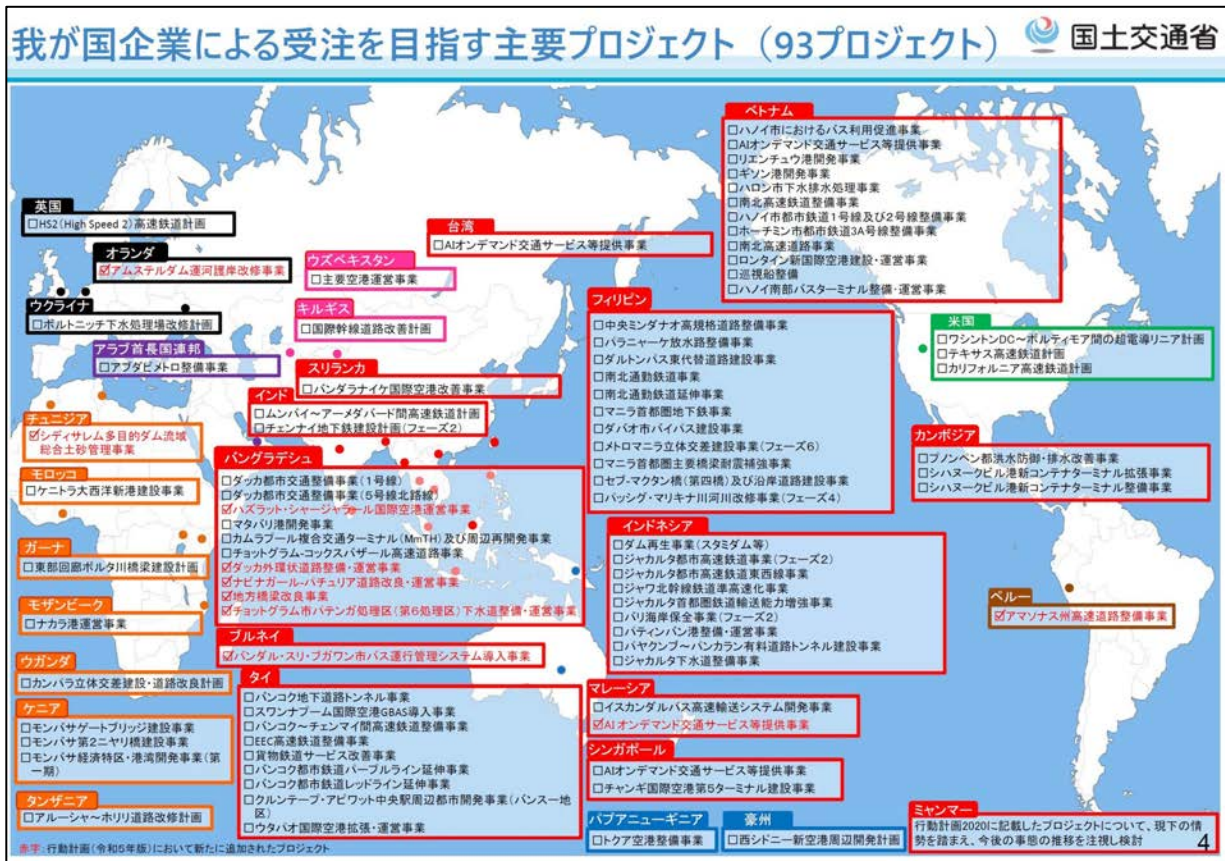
我が国企業による受注を目指す主要プロジェクト（93プロジェクト）

国土交通省

英国
□HS2（High Speed 2）高速鉄道計画

オランダ
☑アムステルダム運河護岸改修事業

ウクライナ
□ボルトニッチ下水処理場改修計画

アラブ首長国連邦
□アブダビメトロ整備事業

チュニジア
☑シディサレム多目的ダム流域総合土砂管理事業

モロッコ
□ケニトラ大西洋新港建設事業

ガーナ
□東部回廊ボルタ川橋梁建設計画

モザンビーク
□ナカラ港運営事業

ウガンダ
□カンパラ立体交差建設・道路改良計画

ケニア
□モンバサゲートブリッジ建設事業
□モンバサ第2ニヤリ橋建設事業
□モンバサ経済特区・港湾開発事業（第一期）

タンザニア
□アルーシャ～ホリリ道路改修計画

ウズベキスタン
□主要空港運営事業

キルギス
□国際幹線道路改善計画

台湾
□AIオンデマンド交通サービス等提供事業

スリランカ
□バンダラナイケ国際空港改善事業

インド
□ムンバイ～アーメダバード間高速鉄道計画
□チェンナイ地下鉄建設計画（フェーズ2）

バングラデシュ
□ダッカ都市交通整備事業（1号線）
□ダッカ都市交通整備事業（5号線北路線）
☑ハズラット・シャージャラール国際空港運営事業
□マタバリ港開発事業
□カムラプール複合交通ターミナル（MmTH）及び周辺再開発事業
□チョットグラム-コックスバザール高速道路事業
☑ダッカ外環状道路整備・運営事業
☑ナビナガール-バチュリア道路改良・運営事業
☑地方橋梁改良事業
☑チョットグラム市パテンガ処理区（第6処理区）下水道整備・運営事業

ブルネイ
☑バンダル・スリ・ブガワン市バス運行管理システム導入事業

タイ
□バンコク地下道路トンネル事業
□スワンナプーム国際空港GBAS導入事業
□バンコク～チェンマイ間高速鉄道整備事業
□EEC高速鉄道整備事業
□貨物鉄道サービス改善事業
□バンコク都市鉄道パープルライン延伸事業
□バンコク都市鉄道レッドライン延伸事業
□クルンテープ・アピワット中央駅周辺都市開発事業（バンスー地区）
□ウタパオ国際空港拡張・運営事業

ベトナム
□ハノイ市におけるバス利用促進事業
□AIオンデマンド交通サービス等提供事業
□リエンチュウ港開発事業
□ギソン港開発事業
□ハロン市下水排水処理事業
□南北高速鉄道整備事業
□ハノイ市都市鉄道1号線及び2号線整備事業
□ホーチミン市都市鉄道3A号線整備事業
□南北高速道路事業
□ロンタイン新国際空港建設・運営事業
□巡視船整備
□ハノイ南部バスターミナル整備・運営事業

フィリピン
□中央ミンダナオ高規格道路整備事業
□パラニャーケ放水路整備事業
□ダルトンパス東代替道路建設事業
□南北通勤鉄道事業
□南北通勤鉄道延伸事業
□マニラ首都圏地下鉄事業
□ダバオ市バイパス建設事業
□メトロマニラ立体交差建設事業（フェーズ6）
□マニラ首都圏主要橋梁耐震補強事業
□セブ-マクタン橋（第四橋）及び沿岸道路建設事業
□パッシグ・マリキナ川河川改修事業（フェーズ4）

インドネシア
□ダム再生事業（スタミダム等）
□ジャカルタ都市高速鉄道事業（フェーズ2）
□ジャカルタ都市高速鉄道東西線事業
□ジャワ北幹線鉄道準高速化事業
□ジャカルタ首都圏鉄道輸送能力増強事業
□パリ海岸保全事業（フェーズ2）
□パティンバン港整備・運営事業
□パヤクンブー～パンカラン有料道路トンネル建設事業
□ジャカルタ下水道整備事業

マレーシア
□イスカンダルバス高速輸送システム開発事業
☑AI オンデマンド交通サービス等提供事業

シンガポール
□AIオンデマンド交通サービス等提供事業
□チャンギ国際空港第5ターミナル建設事業

パプアニューギニア
□トクア空港整備事業

豪州
□西シドニー新空港周辺開発計画

米国
□ワシントンDC～ボルティモア間の超電導リニア計画
□テキサス高速鉄道計画
□カリフォルニア高速鉄道計画

カンボジア
□プノンペン都洪水防御・排水改善事業
□シハヌークビル港新コンテナターミナル拡張事業
□シハヌークビル港新コンテナターミナル整備事業

ペルー
☑アマゾナス州高速道路整備事業

ミャンマー
行動計画2020に記載したプロジェクトについて、現下の情勢を踏まえ、今後の事態の推移を注視し検討

赤字：行動計画（令和5年版）において新たに追加されたプロジェクト

4